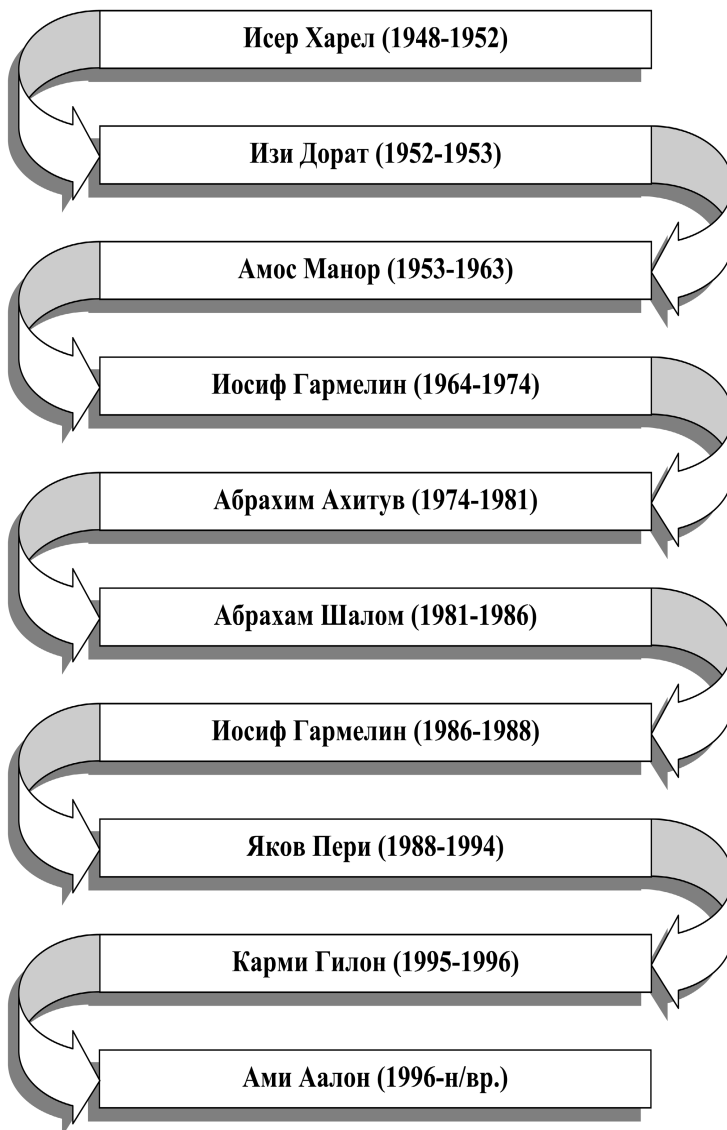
Исер Харел (1948-1952)

Изи Дорат (1952-1953)

Амос Манор (1953-1963)

Иосиф Гармелин (1964-1974)

Абрахим Ахитув (1974-1981)

Абрахам Шалом (1981-1986)

Иосиф Гармелин (1986-1988)

Яков Пери (1988-1994)

Карми Гилон (1995-1996)

Ами Аалон (1996-н/вр.)